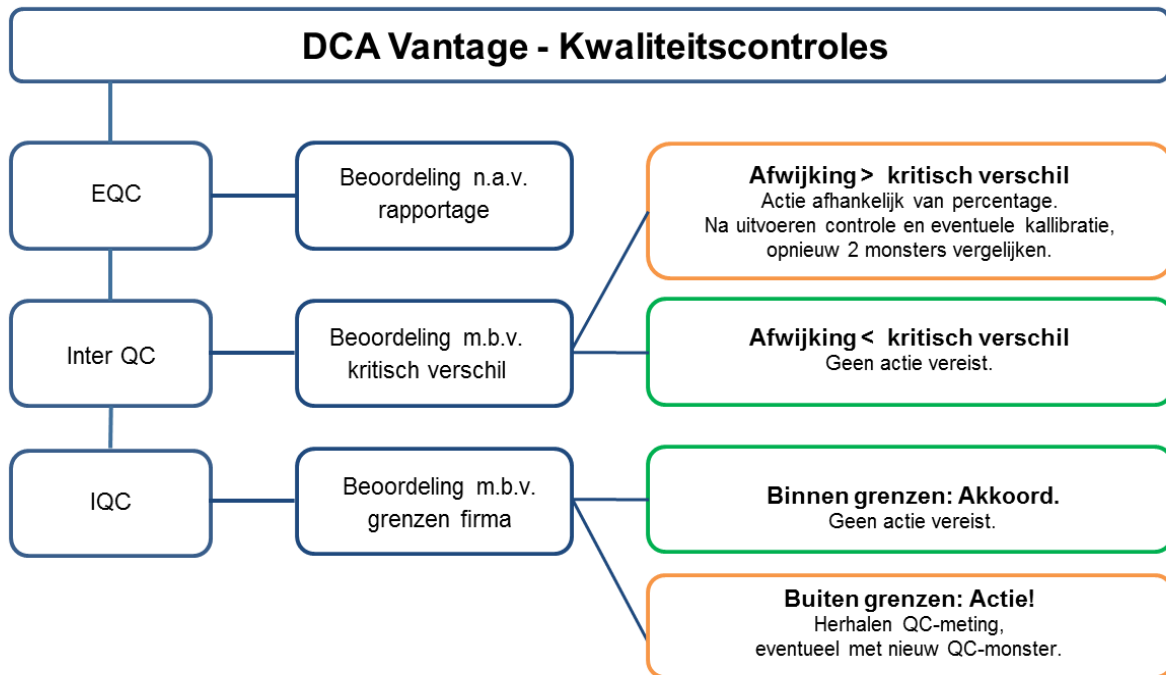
DCA Vantage - Kwaliteitscontroles

EQC

Beoordeling n.a.v. rapportage

Inter QC

Beoordeling m.b.v. kritisch verschil

Afwijking > kritisch verschil
Actie afhankelijk van percentage.
Na uitvoeren controle en eventuele kallibratie, opnieuw 2 monsters vergelijken.

Afwijking < kritisch verschil
Geen actie vereist.

IQC

Beoordeling m.b.v. grenzen firma

Binnen grenzen: Akkoord.
Geen actie vereist.

Buiten grenzen: Actie!
Herhalen QC-meting, eventueel met nieuw QC-monster.